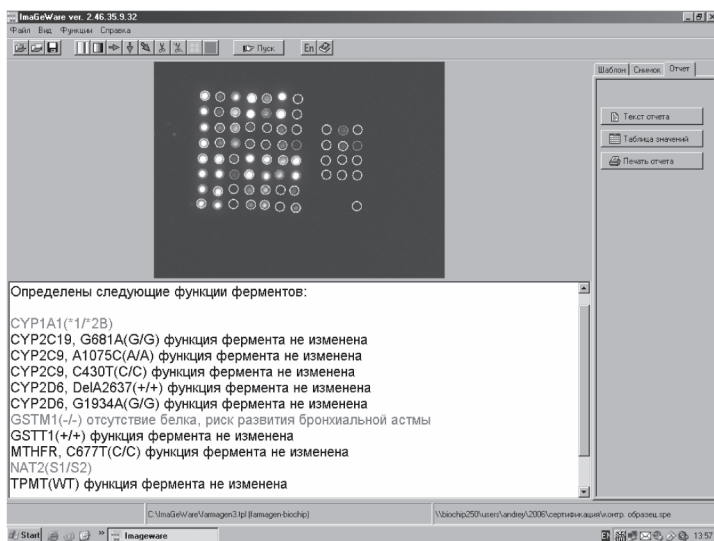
ImaGeWare ver. 2.46.35.9.32
Файл Вид Функции Справка
Пуск En
Шаблон Снимок Отчет
Текст отчета
Таблица значений
Печать отчета

Определены следующие функции ферментов:

CYP1A1(*1/*2B)
CYP2C19, G681A(G/G) функция фермента не изменена
CYP2C9, A1075C(A/A) функция фермента не изменена
CYP2C9, C430T(C/C) функция фермента не изменена
CYP2D6, DelA2637(+/+) функция фермента не изменена
CYP2D6, G1934A(G/G) функция фермента не изменена
GSTM1(-/-) отсутствие белка, риск развития бронхиальной астмы
GSTT1(+/+) функция фермента не изменена
MTHFR, C677T(C/C) функция фермента не изменена
NAT2(S1/S2)
TPMT(WT) функция фермента не изменена

C:\ImaGeWare\famagen3.tpl (famagen-biochip)
\\biochip250\users\andrey\2006\сертификация\контр. образец.spe
Start Imageware 13:57